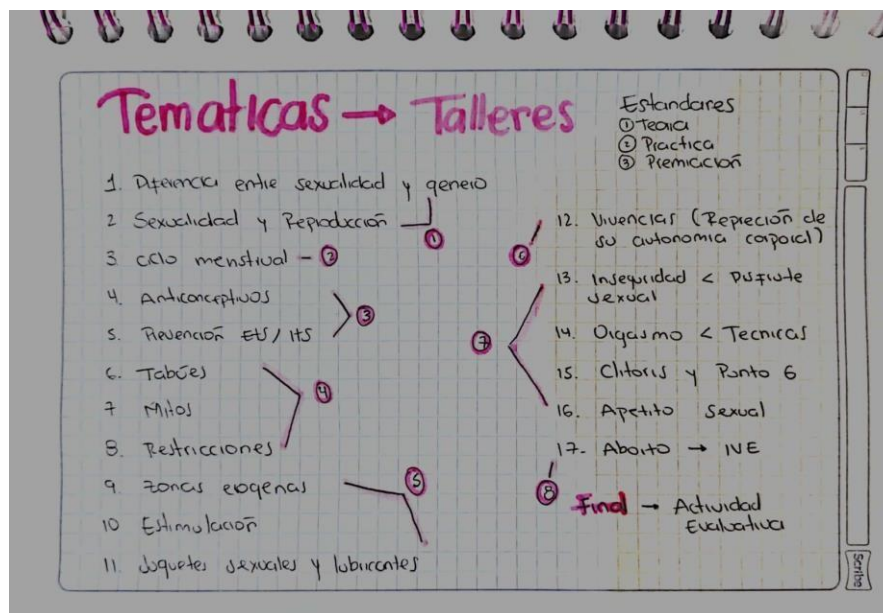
Tematicas → Talleres

Estandares
① Teoria
② Practica
③ Premiación

1. Diferencia entre sexualidad y genero
2. Sexualidad y Reproducción ①
3. Ciclo menstrual - ②
4. Anticonceptivos
5. Prevención ETS / ITS ③
6. Tabúes
7. Mitos
8. Restricciones ④
9. Zonas erogenas
10. Estimulación ⑤
11. Juguetes sexuales y lubricantes

⑥
12. Vivencias (Represión de su autonomia corporal)
⑦
13. Inseguridad < Disfrute sexual
14. Orgasmo < Tecnicas
15. Clitoris y Punto G
16. Apetito sexual
17. Aborto → IVE
⑧
Final → Actividad Evaluativa

Scribe